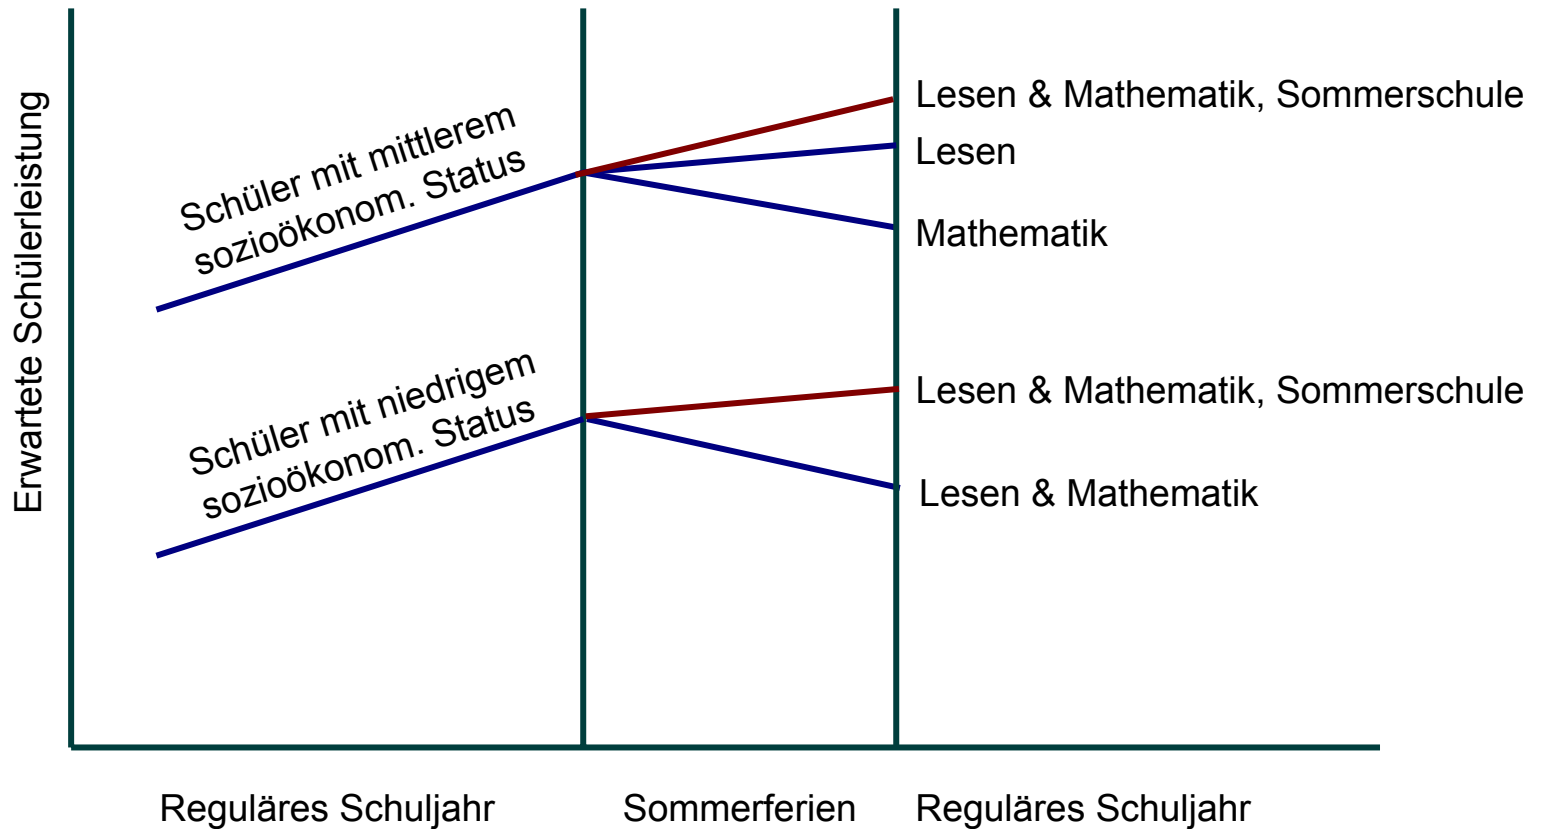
Erwartete Schülerleistung

Schüler mit mittlerem sozioökonom. Status

Lesen & Mathematik, Sommerschule

Lesen

Mathematik

Schüler mit niedrigem sozioökonom. Status

Lesen & Mathematik, Sommerschule

Lesen & Mathematik

Reguläres Schuljahr

Sommerferien

Reguläres Schuljahr